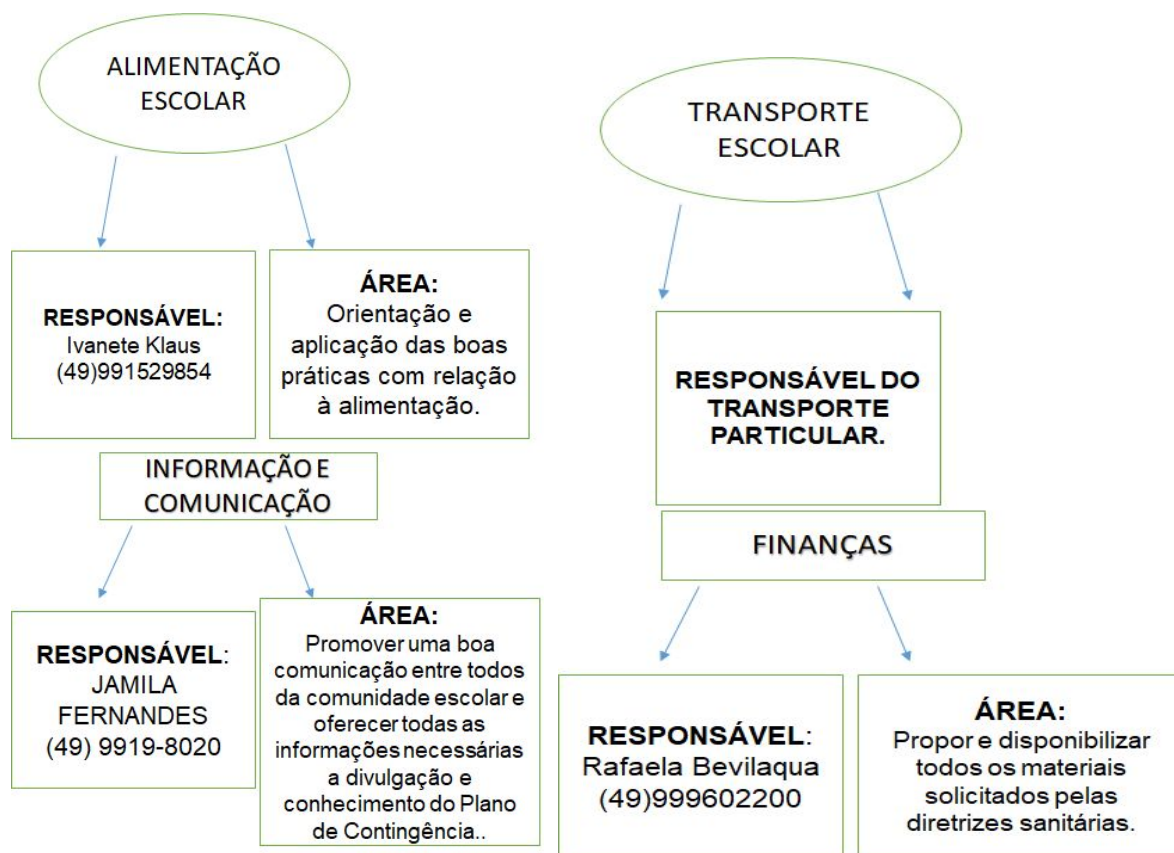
ALIMENTAÇÃO ESCOLAR

RESPONSÁVEL:
Ivanete Klaus
(49)991529854

ÁREA:
Orientação e aplicação das boas práticas com relação à alimentação.

INFORMAÇÃO E COMUNICAÇÃO

RESPONSÁVEL:
JAMILA FERNANDES
(49) 9919-8020

ÁREA:
Promover uma boa comunicação entre todos da comunidade escolar e oferecer todas as informações necessárias a divulgação e conhecimento do Plano de Contingência..

TRANSPORTE ESCOLAR

RESPONSÁVEL DO TRANSPORTE PARTICULAR.

FINANÇAS

RESPONSÁVEL:
Rafaela Bevilaqua
(49)999602200

ÁREA:
Propor e disponibilizar todos os materiais solicitados pelas diretrizes sanitárias.